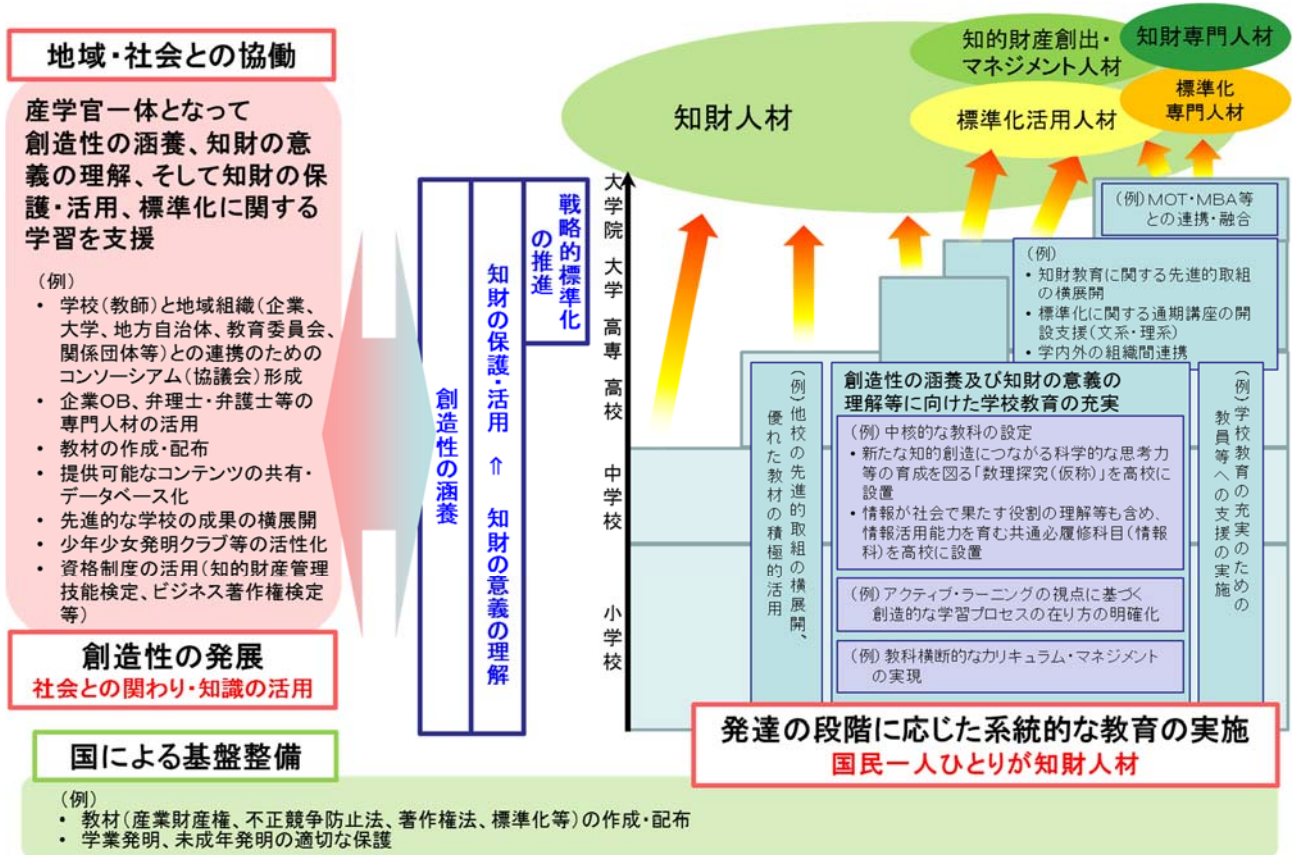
地域・社会との協働

産学官一体となって創造性の涵養、知財の意義の理解、そして知財の保護・活用、標準化に関する学習を支援

（例）
・ 学校（教師）と地域組織（企業、大学、地方自治体、教育委員会、関係団体等）との連携のためのコンソーシアム（協議会）形成
・ 企業OB、弁理士・弁護士等の専門人材の活用
・ 教材の作成・配布
・ 提供可能なコンテンツの共有・データベース化
・ 先進的な学校の成果の横展開
・ 少年少女発明クラブ等の活性化
・ 資格制度の活用（知的財産管理技能検定、ビジネス著作権検定等）

創造性の発展
社会との関わり・知識の活用

創造性の涵養

知財の保護・活用 ⇑ 知財の意義の理解

戦略的標準化の推進

大学院
大学
高専
高校
中学校
小学校

知財人材

知的財産創出・マネジメント人材

知財専門人材

標準化活用人材

標準化専門人材

（例）MOT・MBA等との連携・融合

（例）
・ 知財教育に関する先進的取組の横展開
・ 標準化に関する通期講座の開設支援（文系・理系）
・ 学内外の組織間連携

（例）他校の先進的取組の横展開、優れた教材の積極的活用

創造性の涵養及び知財の意義の理解等に向けた学校教育の充実

（例）中核的な教科の設定
・ 新たな知的創造につながる科学的な思考力等の育成を図る「数理探究（仮称）」を高校に設置
・ 情報が社会で果たす役割の理解等も含め、情報活用能力を育む共通必履修科目（情報科）を高校に設置

（例）アクティブ・ラーニングの視点に基づく創造的な学習プロセスの在り方の明確化

（例）教科横断的なカリキュラム・マネジメントの実現

（例）学校教育の充実のための教員等への支援の実施

発達の段階に応じた系統的な教育の実施
国民一人ひとりが知財人材

国による基盤整備

（例）
・ 教材（産業財産権、不正競争防止法、著作権法、標準化等）の作成・配布
・ 学業発明、未成年発明の適切な保護